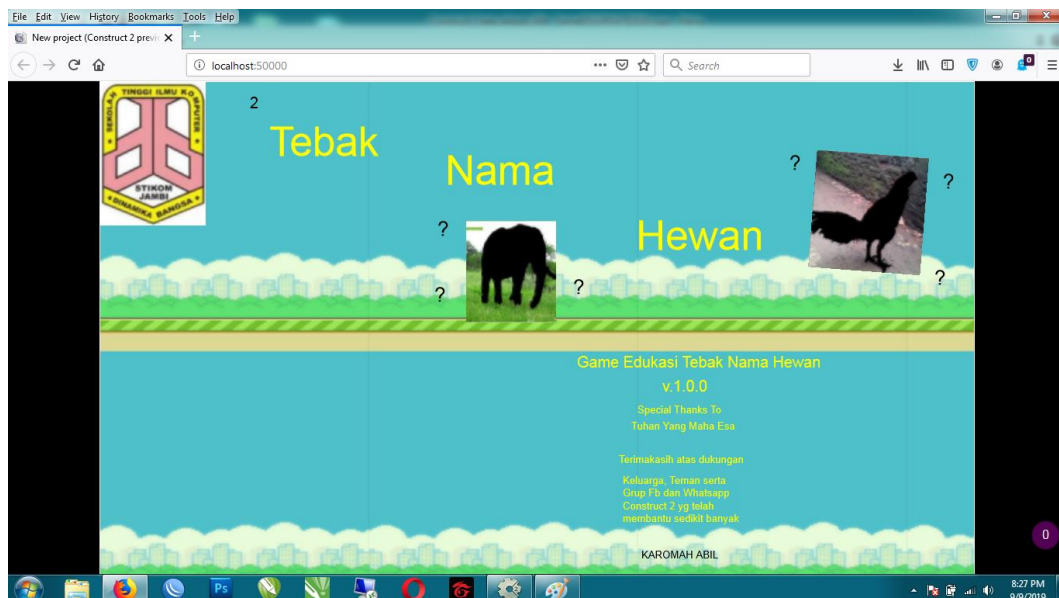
File Edit View History Bookmarks Tools Help

New project (Construct 2 previ

localhost:50000

Search

SEKOLAH TINGGI ILMU KOMPUTER
STIKOM
JAMBI
DINAMIKA BANGSA

2

Tebak

Nama

Hewan

?

?

?

?

?

?

Game Edukasi Tebak Nama Hewan

v.1.0.0

Special Thanks To
Tuhan Yang Maha Esa

Terimakasih atas dukungan

Keluarga, Teman serta
Grup Fb dan Whatsapp
Construct 2 yg telah
membantu sedikit banyak

KAROMAH ABIL

0

8:27 PM
9/9/2019